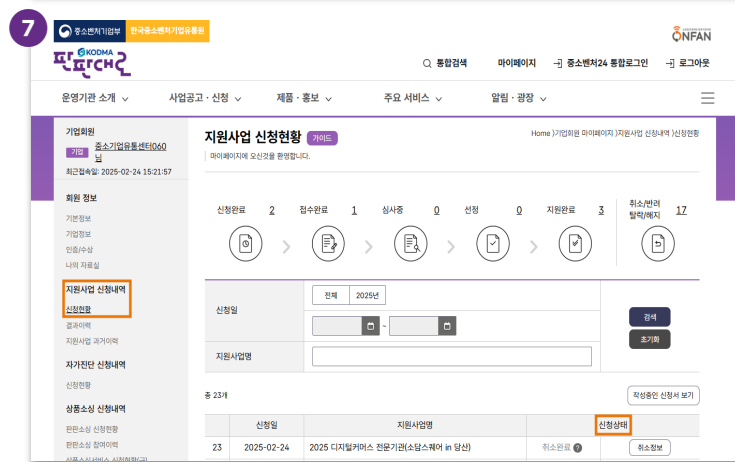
7

중소벤처기업부 한국중소벤처기업유통원

KODMA 판판대로

ONFAN

통합검색 마이페이지 중소벤처24 통합로그인 로그아웃

운영기관 소개 사업공고 · 신청 제품 · 홍보 주요 서비스 알림 · 광장

기업회원
기업 중소기업유통센터(060님
최근접속일: 2025-02-24 15:21:57

회원 정보
기본정보
기업정보
인증/수상
나의 자료실

지원사업 신청내역
신청현황
결과이력
지원사업 과거이력

자가진단 신청내역
신청현황

상품소싱 신청내역
판판소싱 신청현황
판판소싱 참여이력

지원사업 신청현황 가이드

Home 기업회원 마이페이지 지원사업 신청내역 신청현황

마이페이지에 오신것을 환영합니다.

| 신청완료 | 2 | 접수완료 | 1 | 심사중 | 0 | 선정 | 0 | 지원완료 | 3 | 취소/반려 탈락/해지 | 17 |
|---|---|---|---|---|---|---|---|---|---|---|---|

| 신청일 | 전체 2025년 ~ | 검색 초기화 |
|---|---|---|
| 지원사업명 | | |

총 23개

작성중인 신청서 보기

| | 신청일 | 지원사업명 | 신청상태 | |
|---|---|---|---|---|
| 23 | 2025-02-24 | 2025 디지털커머스 전문기관(소담스퀘어 in 당산) | 취소완료 ? | 취소정보 |